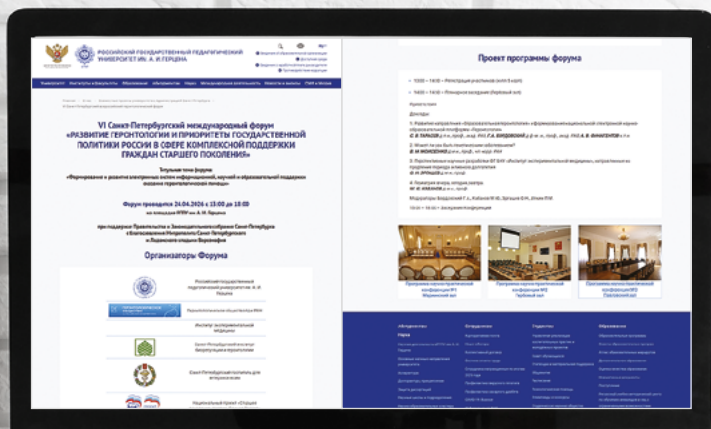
РОССИЙСКИЙ ГОСУДАРСТВЕННЫЙ ПЕДАГОГИЧЕСКИЙ УНИВЕРСИТЕТ им. А. И. ГЕРЦЕНА

VI Санкт-Петербургский международный форум «РАЗВИТИЕ ГЕРОНТОЛОГИИ И ПРИОРИТЕТЫ ГОСУДАРСТВЕННОЙ ПОЛИТИКИ РОССИИ В СФЕРЕ КОМПЛЕКСНОЙ ПОДДЕРЖКИ ГРАЖДАН СТАРШЕГО ПОКОЛЕНИЯ»

Титульная тема форума

Форум проводится 24.04.2026 с 10:00 до 18:00

Организаторы Форума

Российский государственный педагогический университет им. А. И. Герцена

Санкт-Петербургский институт биорегуляции и геронтологии

Проект программы Форума

10:00 – 14:00 – Регистрация участников

14:00 – 14:00 – Пленарное заседание

Приветствия

Доклады

Модераторы

Программа научно-практической конференции №1

Программа научно-практической конференции №2

Программа научно-практической конференции №3

Наука

Студентам

Образование

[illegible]